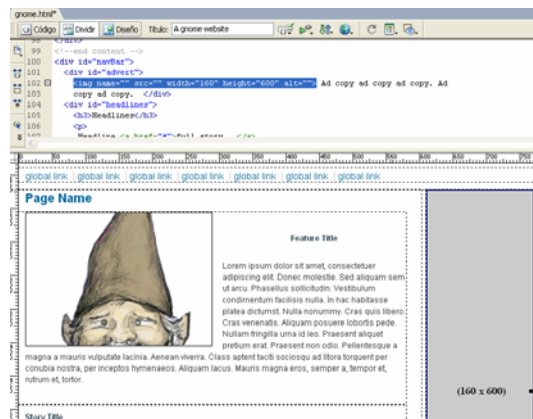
gnome.html*

Código Dividir Diseño Título: A gnome website

99 <!--end content -->
100 <div id="navBar">
101 <div id="advert">
102 <img name="" src="" width="160" height="600" alt=""> Ad copy ad copy ad copy. Ad
103 copy ad copy. </div>
104 <div id="headlines">
105 <h3>Headlines</h3>
106 <p>
107 Headline <a href="#">full story...</a>

global link | global link | global link | global link | global link | global link | global link

Page Name

Feature Title

Lorem ipsum dolor sit amet, consectetuer adipiscing elit. Donec molestie. Sed aliquam sem ut arcu. Phasellus sollicitudin. Vestibulum condimentum facilisis nulla. In hac habitasse platea dictumst. Nulla nonummy. Cras quis libero. Cras venenatis. Aliquam posuere lobortis pede. Nullam fringilla urna id leo. Praesent aliquet pretium erat. Praesent non odio. Pellentesque a magna a mauris vulputate lacinia. Aenean viverra. Class aptent taciti sociosqu ad litora torquent per conubia nostra, per inceptos hymenaeos. Aliquam lacus. Mauris magna eros, semper a, tempor et, rutrum et, tortor.

(160 x 600)

Story Title